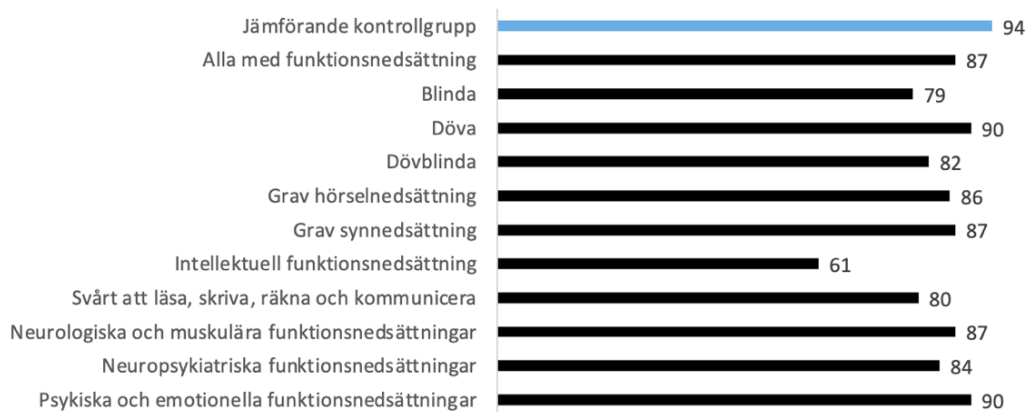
| Kategori | Värde |
|---|---|
| Jämförande kontrollgrupp | 94 |
| Alla med funktionsnedsättning | 87 |
| Blinda | 79 |
| Döva | 90 |
| Dövblinda | 82 |
| Grav hörselnedsättning | 86 |
| Grav synnedsättning | 87 |
| Intellektuell funktionsnedsättning | 61 |
| Svårt att läsa, skriva, räkna och kommunicera | 80 |
| Neurologiska och muskulära funktionsnedsättningar | 87 |
| Neuropsykiatriska funktionsnedsättningar | 84 |
| Psykiska och emotionella funktionsnedsättningar | 90 |